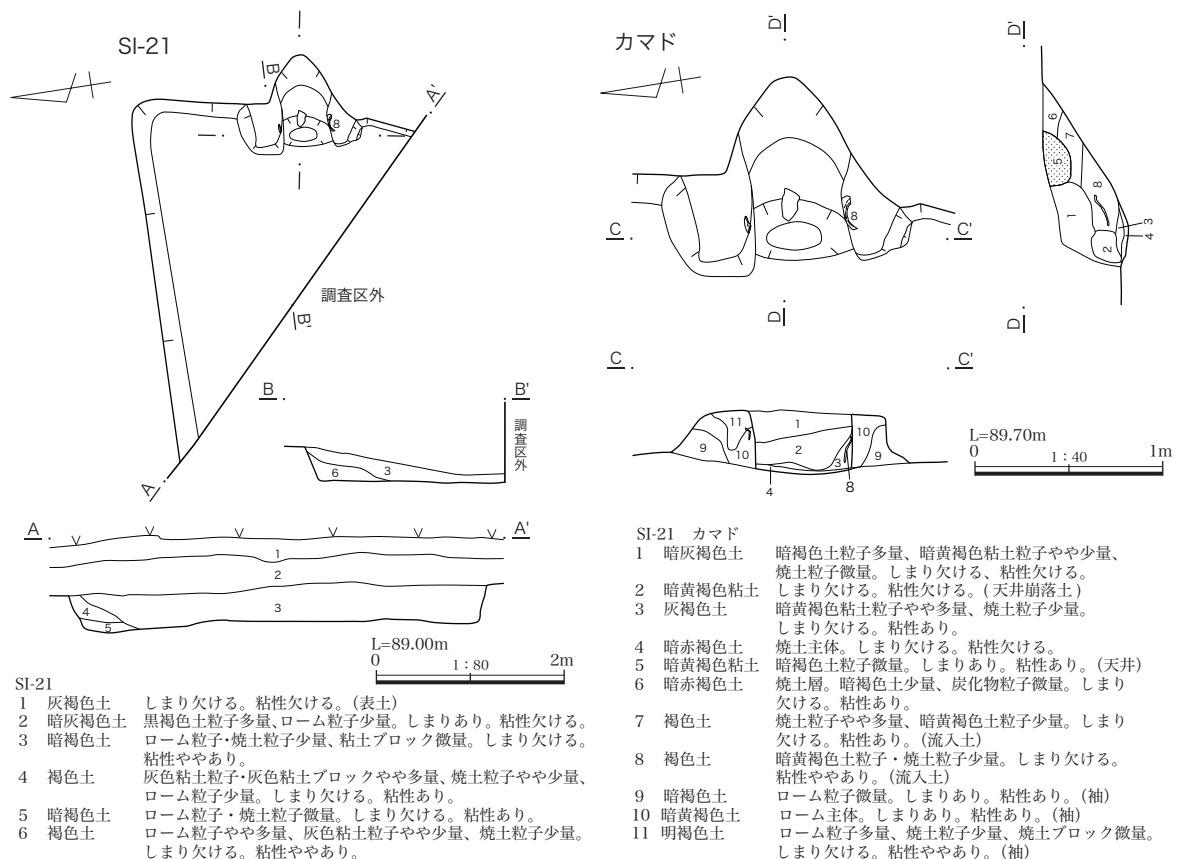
SI-21

B
A'
調査区外
B'
A

B
B'
調査区外
6
3

A
A'
1
2
3
4
5

L=89.00m
0
1：80
2m

SI-21
1　灰褐色土　しまり欠ける。粘性欠ける。（表土）
2　暗灰褐色土　黒褐色土粒子多量、ローム粒子少量。しまりあり。粘性欠ける。
3　暗褐色土　ローム粒子･焼土粒子少量、粘土ブロック微量。しまり欠ける。粘性ややあり。
4　褐色土　灰色粘土粒子･灰色粘土ブロックやや多量、焼土粒子やや少量、ローム粒子少量。しまり欠ける。粘性あり。
5　暗褐色土　ローム粒子・焼土粒子微量。しまり欠ける。粘性あり。
6　褐色土　ローム粒子やや多量、灰色粘土粒子やや少量、焼土粒子少量。しまり欠ける。粘性ややあり。

カマド
D
C
8
C'
D
D'
6
7
5
8
1
2
3
4
D

C
C'
11
1
10
9
10
2
3
9
4
8

L=89.70m
0
1：40
1m

SI-21　カマド
1　暗灰褐色土　暗褐色土粒子多量、暗黄褐色粘土粒子やや少量、焼土粒子微量。しまり欠ける、粘性欠ける。
2　暗黄褐色粘土　しまり欠ける。粘性欠ける。（天井崩落土）
3　灰褐色土　暗黄褐色粘土粒子やや多量、焼土粒子少量。しまり欠ける。粘性あり。
4　暗赤褐色土　焼土主体。しまり欠ける。粘性欠ける。
5　暗黄褐色粘土　暗褐色土粒子微量。しまりあり。粘性あり。（天井）
6　暗赤褐色土　焼土層。暗褐色土少量、炭化物粒子微量。しまり欠ける。粘性あり。
7　褐色土　焼土粒子やや多量、暗黄褐色土粒子少量。しまり欠ける。粘性あり。（流入土）
8　褐色土　暗黄褐色土粒子・焼土粒子少量。しまり欠ける。粘性ややあり。（流入土）
9　暗褐色土　ローム粒子微量。しまりあり。粘性あり。（袖）
10　暗黄褐色土　ローム主体。しまりあり。粘性あり。（袖）
11　明褐色土　ローム粒子多量、焼土粒子少量、焼土ブロック微量。しまり欠ける。粘性ややあり。（袖）